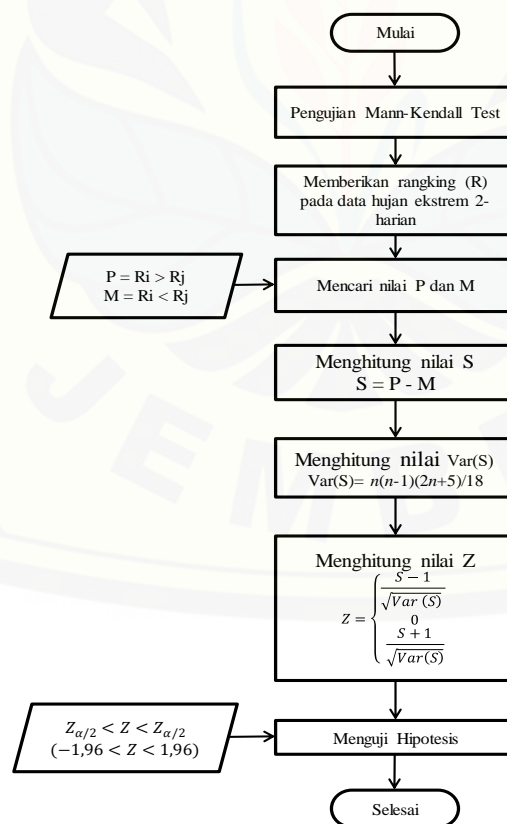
Mulai

Pengujian Mann-Kendall Test

Memberikan rangking (R) pada data hujan ekstrem 2-harian

P = Ri > Rj
M = Ri < Rj

Mencari nilai P dan M

Menghitung nilai S
S = P - M

Menghitung nilai Var(S)
Var(S)= $n(n-1)(2n+5)/18$

Menghitung nilai Z
$Z = \begin{cases} \frac{S-1}{\sqrt{Var\,(S)}} \\ 0 \\ \frac{S+1}{\sqrt{Var(S)}} \end{cases}$

$Z_{\alpha/2} < Z < Z_{\alpha/2}$
$(-1{,}96 < Z < 1{,}96)$

Menguji Hipotesis

Selesai